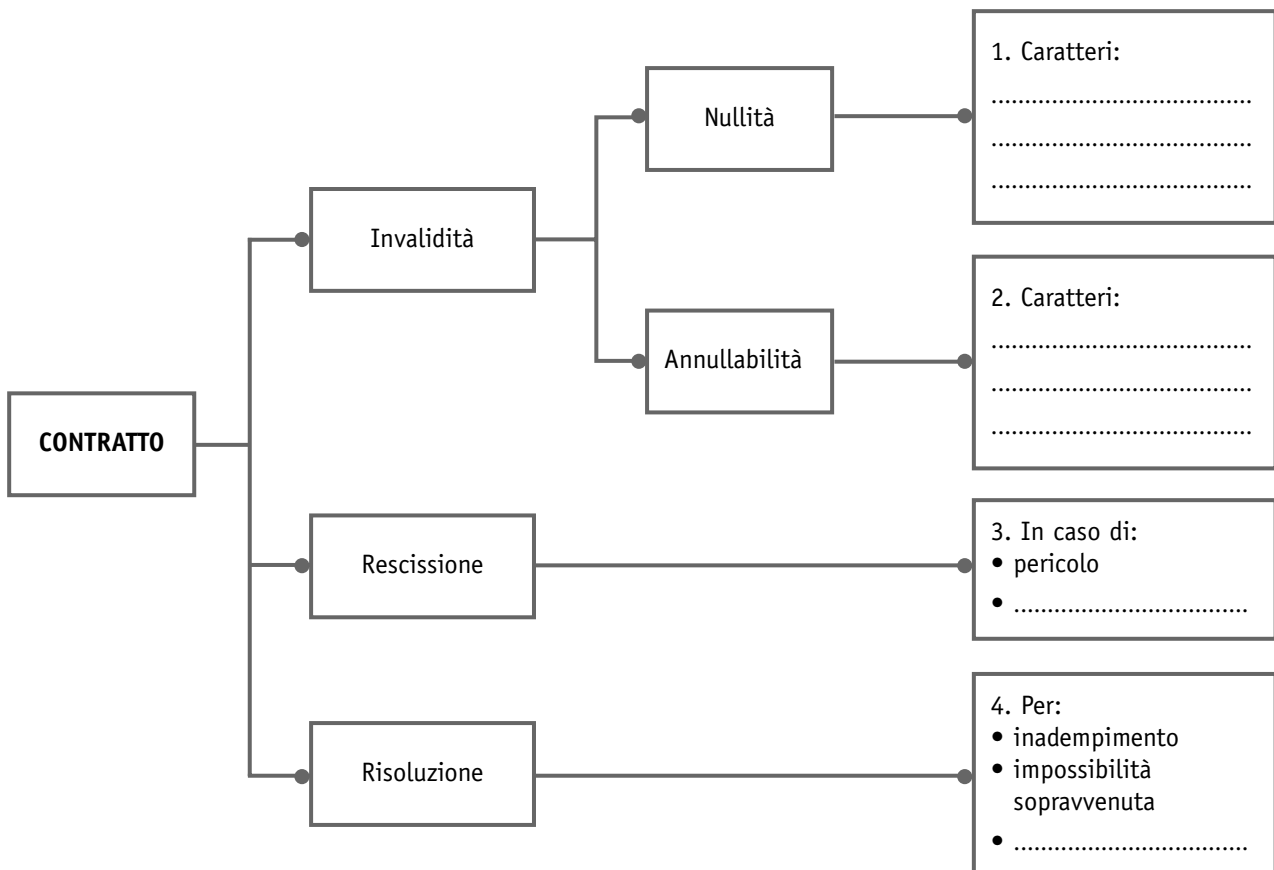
CONTRATTO

Invalidità

Nullità

1. Caratteri:
....................................
....................................
....................................

Annullabilità

2. Caratteri:
....................................
....................................
....................................

Rescissione

3. In caso di:
• pericolo
• ................................

Risoluzione

4. Per:
• inadempimento
• impossibilità sopravvenuta
• ................................